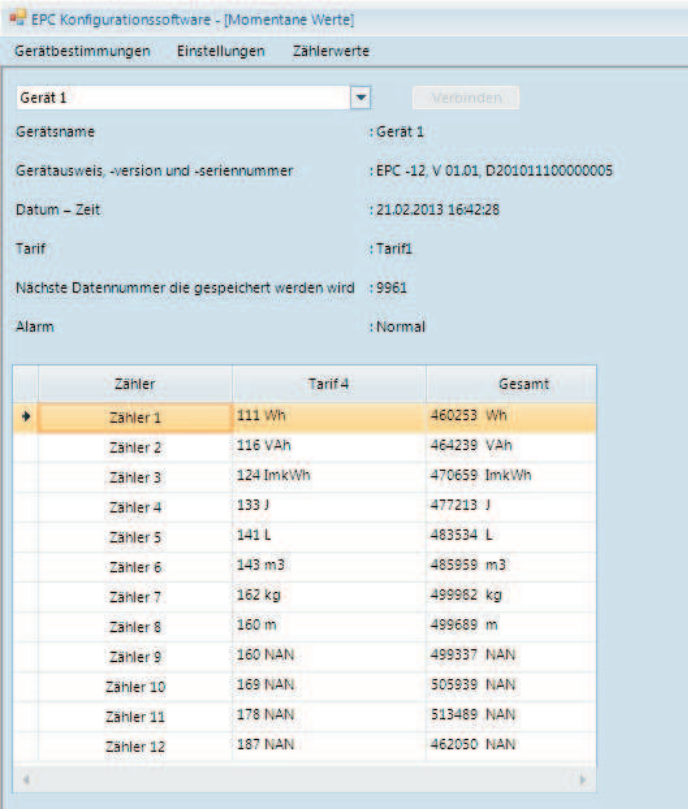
EPC Konfigurationssoftware - [Momentane Werte]

Gerätbestimmungen Einstellungen Zählerwerte

Gerät 1

Verbinden

Gerätsname : Gerät 1

Gerätausweis, -version und -seriennummer : EPC -12, V 01.01, D201011100000005

Datum – Zeit : 21.02.2013 16:42:28

Tarif : Tarif1

Nächste Datennummer die gespeichert werden wird : 9961

Alarm : Normal

| | Zähler | Tarif 4 | Gesamt |
|---|---|---|---|
| ▸ | Zähler 1 | 111 Wh | 460253 Wh |
| | Zähler 2 | 116 VAh | 464239 VAh |
| | Zähler 3 | 124 ImkWh | 470659 ImkWh |
| | Zähler 4 | 133 J | 477213 J |
| | Zähler 5 | 141 L | 483534 L |
| | Zähler 6 | 143 m3 | 485959 m3 |
| | Zähler 7 | 162 kg | 499962 kg |
| | Zähler 8 | 160 m | 499689 m |
| | Zähler 9 | 160 NAN | 499337 NAN |
| | Zähler 10 | 169 NAN | 505939 NAN |
| | Zähler 11 | 178 NAN | 513489 NAN |
| | Zähler 12 | 187 NAN | 462050 NAN |